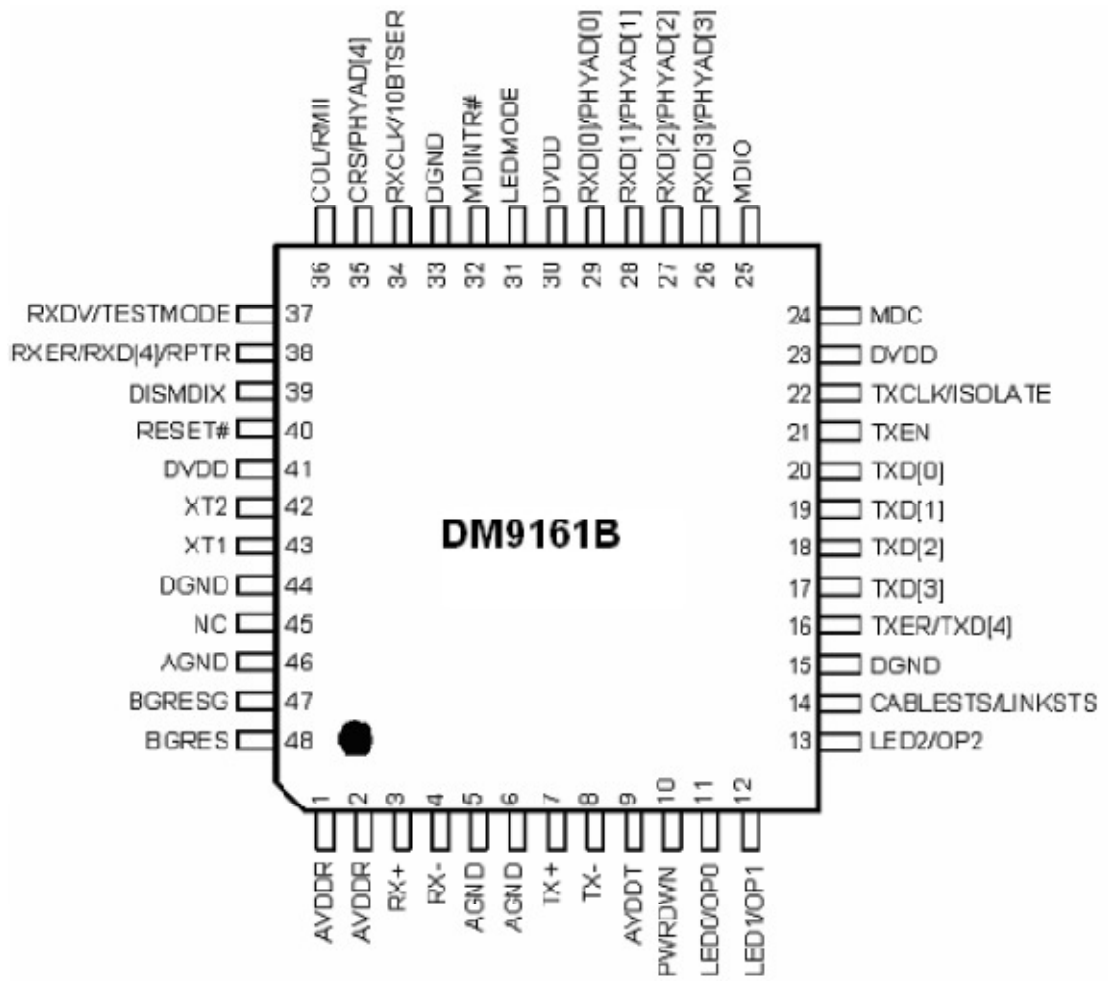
COL/RMII 36
CRS/PHYAD[4] 35
RXCLK/10BTSER 34
DGND 33
MDINTR# 32
LEDMODE 31
DVDD 30
RXD[0]/PHYAD[0] 29
RXD[1]/PHYAD[1] 28
RXD[2]/PHYAD[2] 27
RXD[3]/PHYAD[3] 26
MDIO 25

RXDV/TESTMODE 37
RXER/RXD[4]/RPTR 38
DISMDIX 39
RESET# 40
DVDD 41
XT2 42
XT1 43
DGND 44
NC 45
AGND 46
BGRESG 47
BGRES 48

DM9161B

24 MDC
23 DVDD
22 TXCLK/ISOLATE
21 TXEN
20 TXD[0]
19 TXD[1]
18 TXD[2]
17 TXD[3]
16 TXER/TXD[4]
15 DGND
14 CABLESTS/LINKSTS
13 LED2/OP2

1 AVDDR
2 AVDDR
3 RX+
4 RX-
5 AGND
6 AGND
7 TX+
8 TX-
9 AVDDT
10 PWRDWN
11 LED0/OP0
12 LED1/OP1